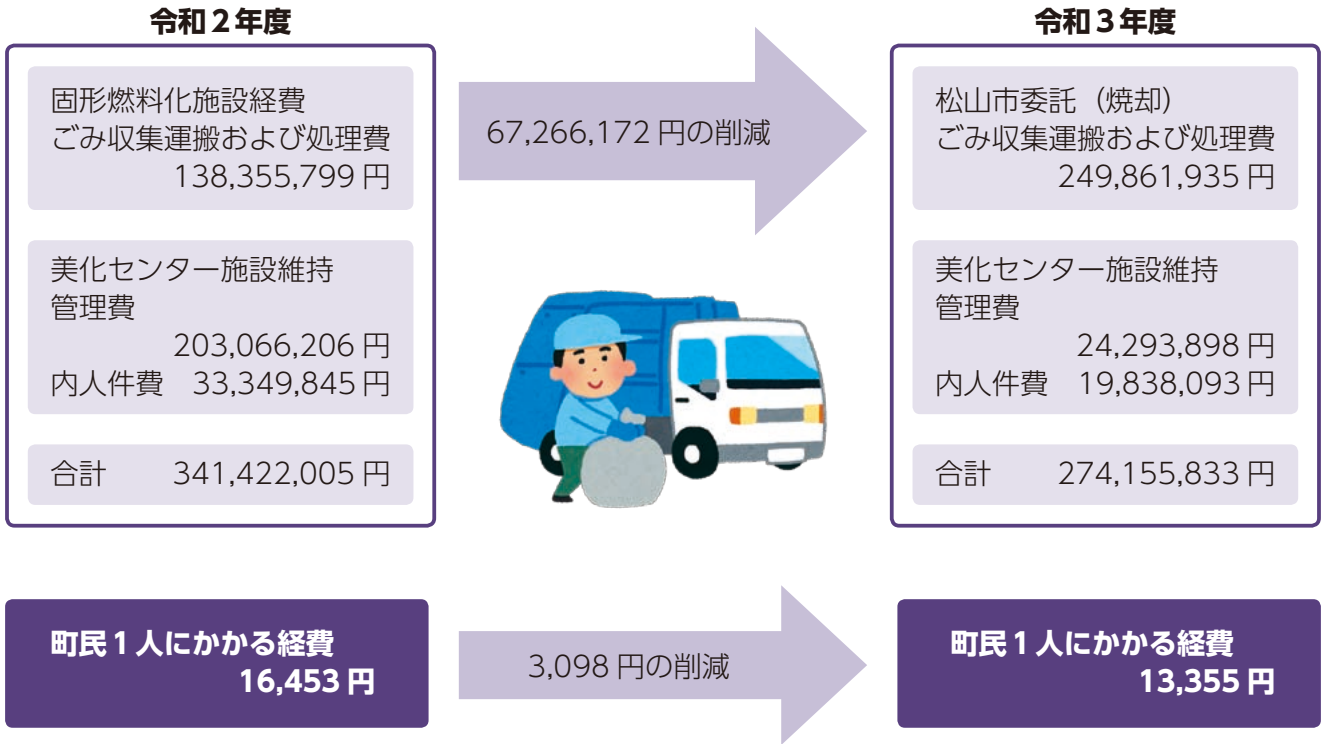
令和２年度

固形燃料化施設経費
ごみ収集運搬および処理費
138,355,799 円

美化センター施設維持管理費
203,066,206 円
内人件費　33,349,845 円

合計　341,422,005 円

67,266,172 円の削減

令和３年度

松山市委託（焼却）
ごみ収集運搬および処理費
249,861,935 円

美化センター施設維持管理費
24,293,898 円
内人件費　19,838,093 円

合計　274,155,833 円

町民１人にかかる経費
16,453 円

3,098 円の削減

町民１人にかかる経費
13,355 円